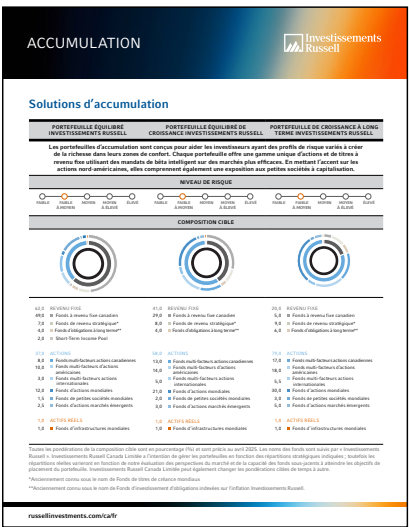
ACCUMULATION

Investissements Russell

Solutions d'accumulation

PORTEFEUILLE ÉQUILIBRÉ INVESTISSEMENTS RUSSELL

PORTEFEUILLE ÉQUILIBRÉ DE CROISSANCE INVESTISSEMENTS RUSSELL

PORTEFEUILLE DE CROISSANCE À LONG TERME INVESTISSEMENTS RUSSELL

Les portefeuilles d'accumulation sont conçus pour aider les investisseurs ayant des profils de risque variés à créer de la richesse dans leurs zones de confort. Chaque portefeuille offre une gamme unique d'actions et de titres à revenu fixe utilisant des mandats de bêta intelligent sur des marchés plus efficaces. En mettant l'accent sur les actions nord-américaines, elles comprennent également une exposition aux petites sociétés à capitalisation.

NIVEAU DE RISQUE

FAIBLE FAIBLE À MOYEN MOYEN MOYEN À ÉLEVÉ ÉLEVÉ

FAIBLE FAIBLE À MOYEN MOYEN MOYEN À ÉLEVÉ ÉLEVÉ

FAIBLE FAIBLE À MOYEN MOYEN MOYEN À ÉLEVÉ ÉLEVÉ

COMPOSITION CIBLE

42,0 REVENU FIXE
49,0 Fonds à revenu fixe canadien
7,0 Fonds de revenu stratégique*
4,0 Fonds d'obligations à long terme**
2,0 Short-Term Income Pool

57,0 ACTIONS
8,0 Fonds multi-facteurs actions canadiennes
10,0 Fonds multi-facteurs actions américaines
3,0 Fonds multi-facteurs actions internationales
12,0 Fonds d'actions mondiales
1,5 Fonds de petites sociétés mondiales
2,5 Fonds d'actions marchés émergents

1,0 ACTIFS RÉELS
1,0 Fonds d'infrastructures mondiales

41,0 REVENU FIXE
29,0 Fonds à revenu fixe canadien
8,0 Fonds de revenu stratégique*
4,0 Fonds d'obligations à long terme**

58,0 ACTIONS
13,0 Fonds multi-facteurs actions canadiennes
14,0 Fonds multi-facteurs actions américaines
5,0 Fonds multi-facteurs actions internationales
21,0 Fonds d'actions mondiales
2,0 Fonds de petites sociétés mondiales
3,0 Fonds d'actions marchés émergents

1,0 ACTIFS RÉELS
1,0 Fonds d'infrastructures mondiales

20,0 REVENU FIXE
5,0 Fonds à revenu fixe canadien
9,0 Fonds de revenu stratégique*
4,0 Fonds d'obligations à long terme**

77,0 ACTIONS
17,0 Fonds multi-facteurs actions canadiennes
19,0 Fonds multi-facteurs actions américaines
5,5 Fonds multi-facteurs actions internationales
30,0 Fonds d'actions mondiales
3,0 Fonds de petites sociétés mondiales
2,5 Fonds d'actions marchés émergents

1,0 ACTIFS RÉELS
1,0 Fonds d'infrastructures mondiales

Toutes les pondérations de la composition cible sont en pourcentage (%) et sont prévus au avril 2025. Les noms des fonds sont suivis par « Investissements Russell ». Investissements Russell Canada Limitée a l'intention de gérer les portefeuilles en fonction des répartitions stratégiques indiquées ; toutefois les répartitions réelles varieront en fonction de notre évaluation des perspectives du marché et de la capacité des fonds sous-jacents à atteindre les objectifs de placement du portefeuille. Investissements Russell Canada Limitée peut également changer les pondérations cibles de temps à autre.

*Anciennement connu sous le nom de Fonds de titres de créance mondiaux

**Anciennement connu sous le nom de Fonds d'investissement d'obligations indexées sur l'inflation Investissements Russell.

russellinvestments.com/ca/fr